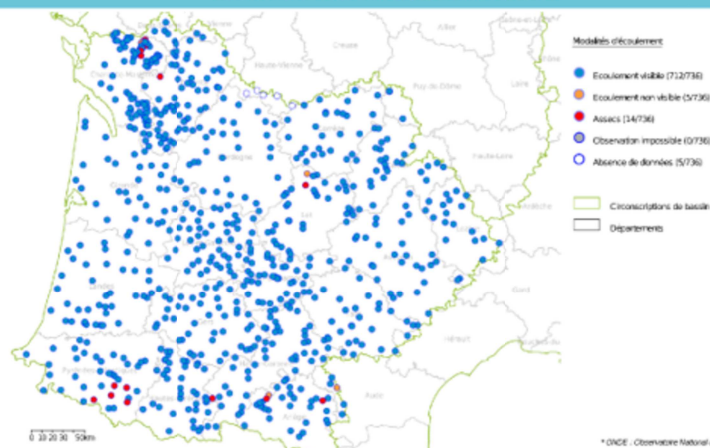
Modalités d'écoulement

Ecoulement visible (712/736)

Ecoulement non visible (5/736)

Assecs (14/736)

Observation impossible (0/736)

Absence de données (5/736)

Circonscriptions de bassin

Départements

Creuse

Haute-Vienne

Puy-de-Dôme

Allier

Loire

Haute-Loire

Ardèche

Lot

Gard

Aude

0 10 20 30 50km

© ONDE : Observatoire National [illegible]